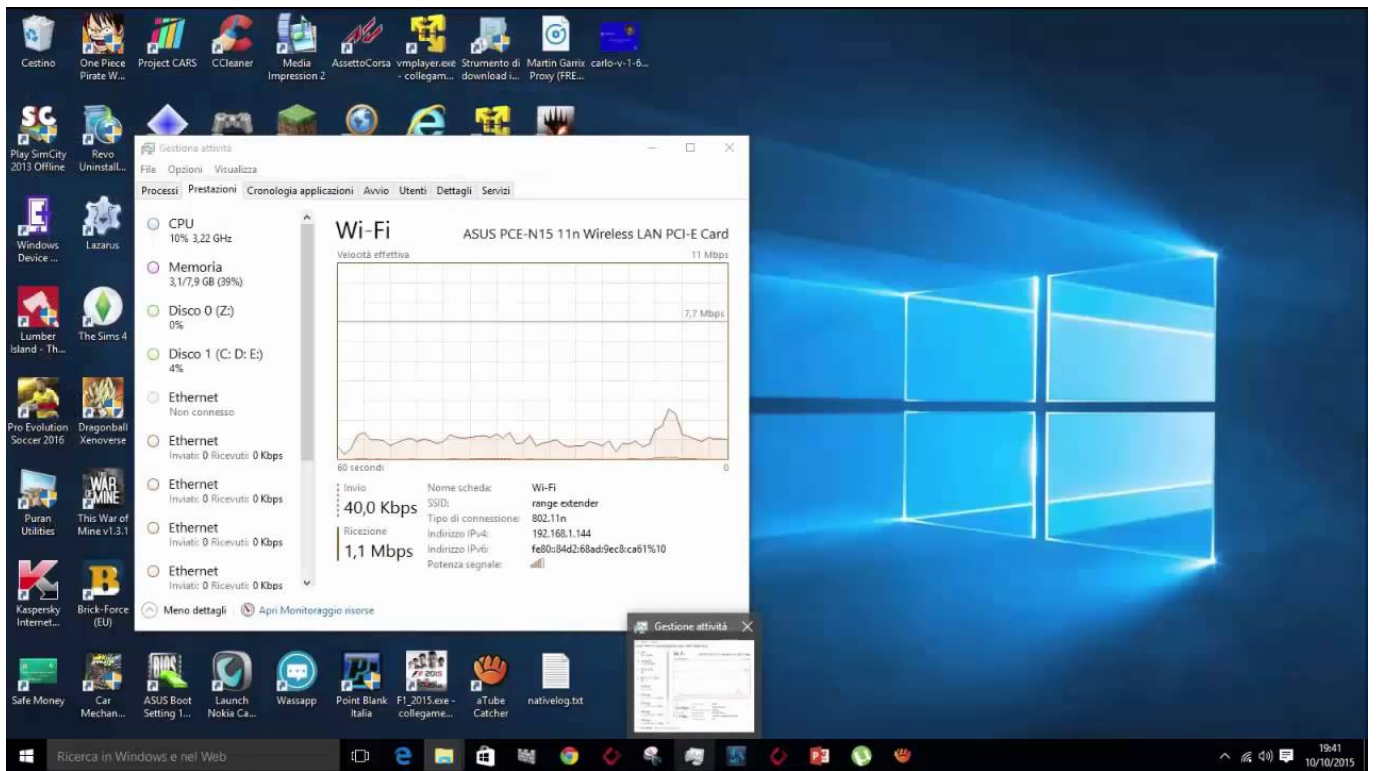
Cestino
One Piece Pirate W...
Project CARS
CCleaner
Media Impression 2
AssettoCorsa
vmplayer.exe - collegam...
Strumento di download i...
Martin Garrix Proxy (FRE...
carlo-v-1-6...

Play SimCity 2013 Offline
Revo Uninstall...
Windows Device ...
Lazarus
Lumber Island - Th...
The Sims 4
Pro Evolution Soccer 2016
Dragonball Xenoverse
Puran Utilities
This War of Mine v1.3.1
Kaspersky Internet...
Brick-Force (EU)

Gestione attività
File Opzioni Visualizza
Processi Prestazioni Cronologia applicazioni Avvio Utenti Dettagli Servizi

CPU
10% 3,22 GHz
Memoria
3,1/7,9 GB (39%)
Disco 0 (Z:)
0%
Disco 1 (C: D: E:)
4%
Ethernet
Non connesso
Ethernet
Inviati: 0 Ricevuti: 0 Kbps
Ethernet
Inviati: 0 Ricevuti: 0 Kbps
Ethernet
Inviati: 0 Ricevuti: 0 Kbps
Ethernet
Inviati: 0 Ricevuti: 0 Kbps

Wi-Fi
ASUS PCE-N15 11n Wireless LAN PCI-E Card
Velocità effettiva
11 Mbps
7,7 Mbps
60 secondi
0
Invio
40,0 Kbps
Ricezione
1,1 Mbps

| Nome scheda: | Wi-Fi |
|---|---|
| SSID: | range extender |
| Tipo di connessione: | 802.11n |
| Indirizzo IPv4: | 192.168.1.144 |
| Indirizzo IPv6: | fe80::84d2:68ad:9ec8:ca61%10 |
| Potenza segnale: | |

Meno dettagli
Apri Monitoraggio risorse

Gestione attività

Safe Money
Car Mechan...
ASUS Boot Setting 1...
Launch Nokia Ca...
Wassapp
Point Blank Italia
F1_2015.exe - collegame...
aTube Catcher
nativelog.txt

Ricerca in Windows e nel Web
19:41
10/10/2015